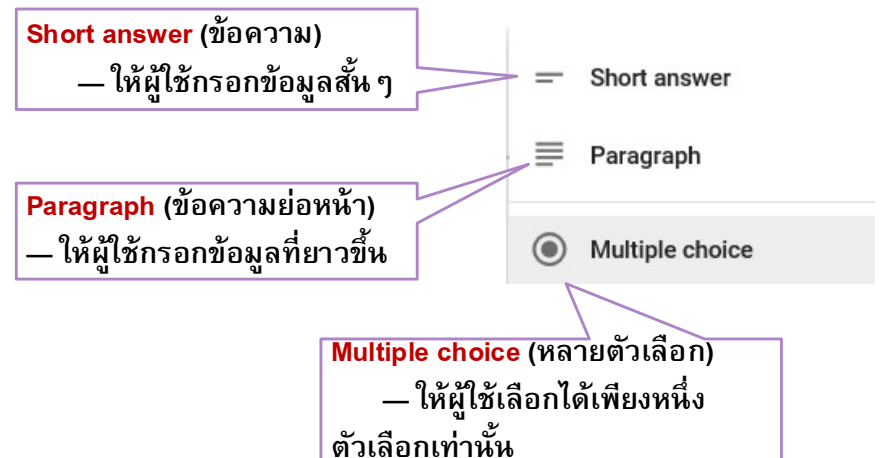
Short answer (ข้อความ)
— ให้ผู้ใช้กรอกข้อมูลสั้น ๆ

Short answer

Paragraph

Paragraph (ข้อความย่อหน้า)
— ให้ผู้ใช้กรอกข้อมูลที่ยาวขึ้น

Multiple choice

Multiple choice (หลายตัวเลือก)
— ให้ผู้ใช้เลือกได้เพียงหนึ่งตัวเลือกเท่านั้น